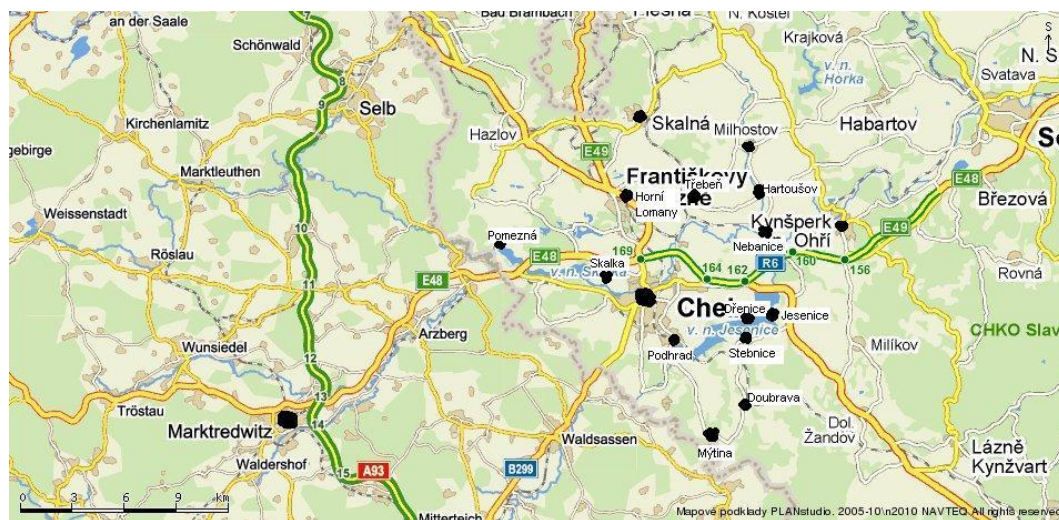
an der Saale
Bad Brambach
Plesná
N. Kostel
Krajková
N. S
Svatava
v. n. Horka
Schönwald
Selb
Kirchenlamitz
Hazlov
Skalná
Milhostov
Habartov
So
gebirge
E49
Marktleuthen
Františkovy Lázně
Třebeň
Hartoušov
E48
Březová
Horní Lomany
Weissenstadt
Kynšperk nad Ohří
E49
Pomezná
Nebanice
Röslau
169
E48
v. n. Skalka
Skalka
164
162
R6
160
156
Rovná
E48
Cheb
Dřenice
Jesenice
CHKO Slav
Arzberg
v. n. Jesenice
Wunsiedel
Podhrad
Stebnice
Milíkov
Tröstau
Doubrava
Marktredwitz
Dol. Žandov
Waldsassen
Mýtina
Waldershof
A93
B299
Lázně Kynžvart
0 3 6 9 km
Mitterteich
Mapové podklady PLANstudio, 2005-10\n2010 NAVTEQ All rights reserved
9
10
11
13
14
15